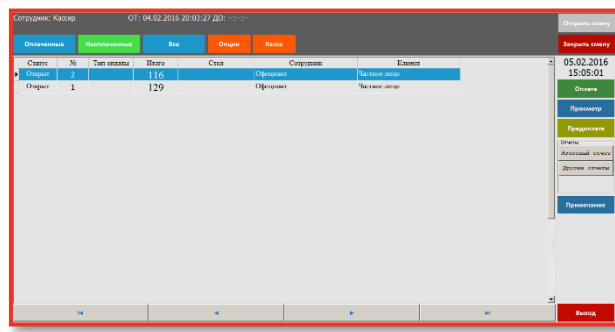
Сотрудник: Кассир ОТ: 04.02.2016 20:03:27 ДО: --:--:--

Открыть смену

Закрыть смену

Оплаченные Неоплаченные Все Опции Касса

| Статус | № | Тип оплаты | Итого | Стол | Сотрудник | Клиент |
|---|---|---|---|---|---|---|
| Открыт | 2 | | 116 | | Официант | Частное лицо |
| Открыт | 1 | | 129 | | Официант | Частное лицо |

05.02.2016
15:05:01

Оплата

Просмотр

Предоплата

Отчеты

Итоговый отчет

Другие отчеты

Примечание

Выход